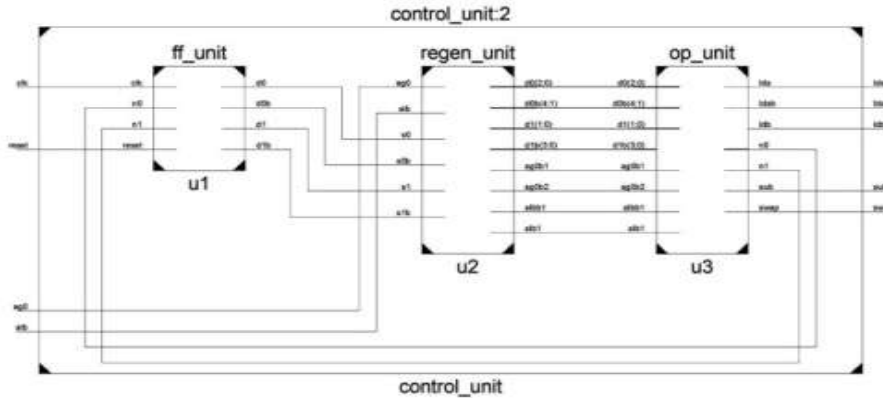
control_unit:2

ff_unit

clk
n0
n1
reset

clk
d0
d0b
d1
d1b

u1

regen_unit

ag0
alb
d0
d0b
d1
d1b

d0(2:0)
d0b(4:1)
d1(1:0)
d1b(3:0)
ag0b1
ag0b2
alb b1
alb1

u2

op_unit

d0(2:0)
d0b(4:1)
d1(1:0)
d1b(3:0)
ag0b1
ag0b2
alb b1
alb1

lda
ldab
ldb
n0
n1
sub
swap

u3

ag0
alb

control_unit